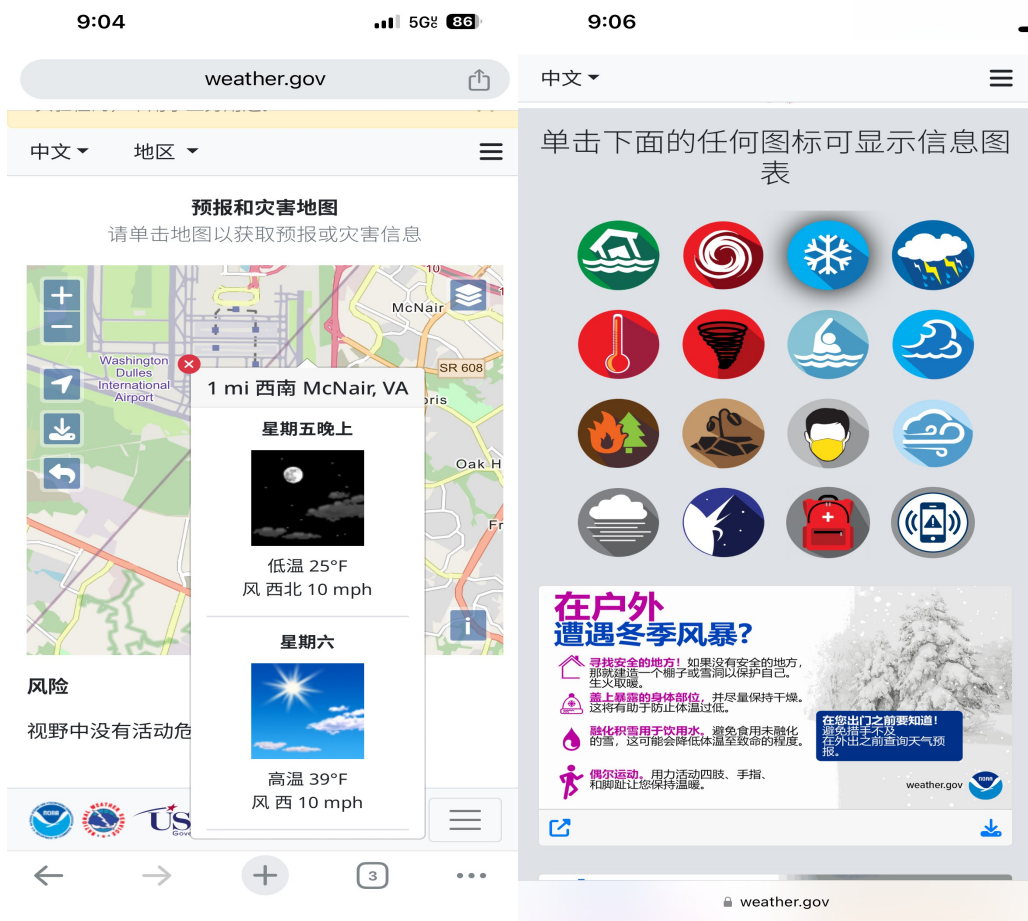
9:04

5G 86

weather.gov

中文 地区

预报和灾害地图
请单击地图以获取预报或灾害信息

McNair
Washington Dulles International Airport
SR 608
Oak H
10

1 mi 西南 McNair, VA

星期五晚上

低温 25°F
风 西北 10 mph

星期六

高温 39°F
风 西 10 mph

风险

视野中没有活动危

3

9:06

中文

单击下面的任何图标可显示信息图表

在户外
遭遇冬季风暴?

寻找安全的地方! 如果没有安全的地方,那就建造一个棚子或雪洞以保护自己。生火取暖。

盖上暴露的身体部位, 并尽量保持干燥。这将有助于防止体温过低。

融化积雪用于饮用水。避免食用未融化的雪,这可能会降低体温至致命的程度。

偶尔运动。用力活动四肢、手指、和脚趾让您保持温暖。

在您出门之前要知道!
避免措手不及
在外出之前查询天气预报。

weather.gov

weather.gov